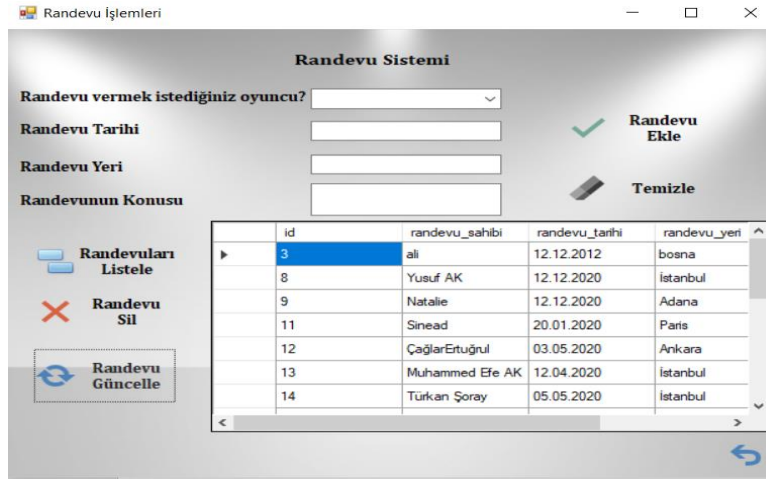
Randevu İşlemleri

Randevu Sistemi

Randevu vermek istediğiniz oyuncu?

Randevu Tarihi

Randevu Yeri

Randevunun Konusu

Randevu Ekle

Temizle

Randevuları Listele

Randevu Sil

Randevu Güncelle

| | id | randevu_sahibi | randevu_tarihi | randevu_yeri |
|---|---|---|---|---|
| ▸ | 3 | ali | 12.12.2012 | bosna |
| | 8 | Yusuf AK | 12.12.2020 | İstanbul |
| | 9 | Natalie | 12.12.2020 | Adana |
| | 11 | Sinead | 20.01.2020 | Paris |
| | 12 | ÇağlarErtuğrul | 03.05.2020 | Ankara |
| | 13 | Muhammed Efe AK | 12.04.2020 | İstanbul |
| | 14 | Türkan Şoray | 05.05.2020 | İstanbul |